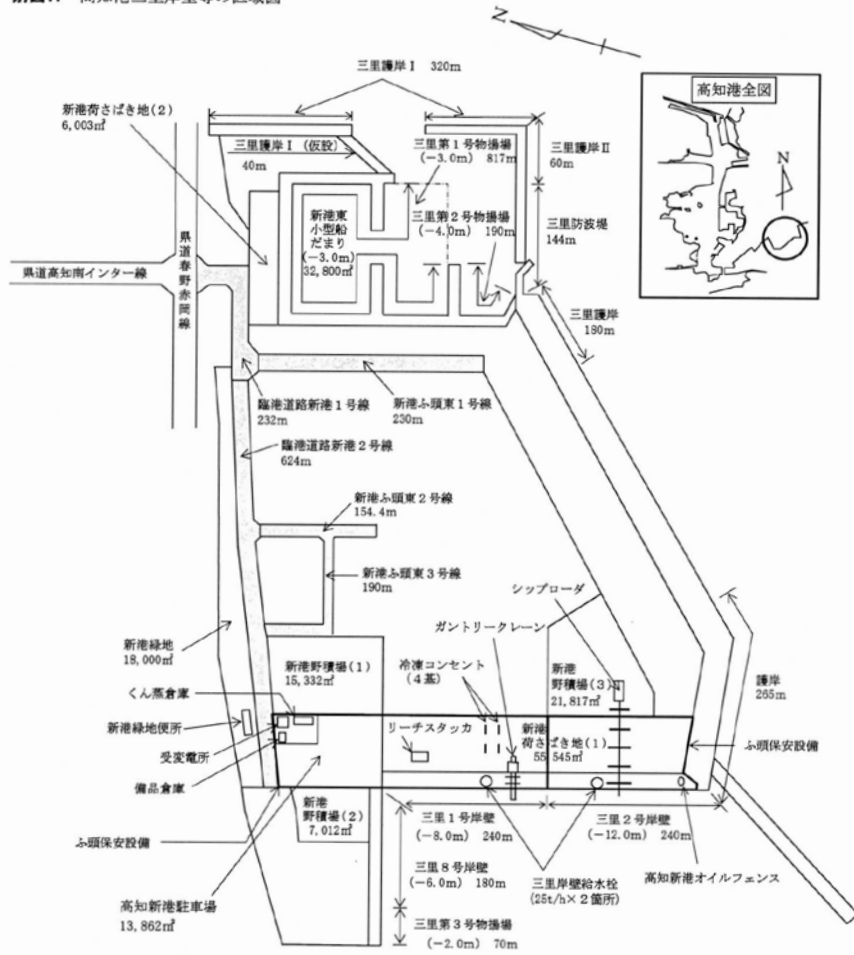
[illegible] 高知港三里岸壁等の位置図

N

三里護岸Ⅰ 320m

新港荷さばき地（2）
6,003㎡

三里護岸Ⅰ（仮設）
40m

三里第１号物揚場
（－3.0m） 817m

三里護岸Ⅱ
60m

高知港全図

N

新港東
小型船
だまり
（－3.0m）
32,800㎡

三里第２号物揚場
（－4.0m） 190m

三里防波堤
144m

県道春野赤岡線

県道高知南インター線

三里護岸
180m

臨港道路新港１号線
232m

新港ふ頭東１号線
230m

臨港道路新港２号線
624m

新港ふ頭東２号線
154.4m

新港ふ頭東３号線
190m

シップローダ

ガントリークレーン

新港緑地
18,000㎡

新港野積場（1）
15,332㎡

冷凍コンセント
（4基）

新港
野積場（3）
21,817㎡

護岸
265m

くん蒸倉庫

新港緑地便所

受変電所

リーチスタッカ

新港
荷さばき地（1）
55,545㎡

ふ頭保安設備

備品倉庫

新港
野積場（2）
7,012㎡

三里１号岸壁
（－8.0m） 240m

三里２号岸壁
（－12.0m） 240m

高知新港オイルフェンス

ふ頭保安設備

三里８号岸壁
（－6.0m） 180m

三里岸壁給水栓
（25t/h×２箇所）

高知新港駐車場
13,862㎡

三里第３号物揚場
（－2.0m） 70m